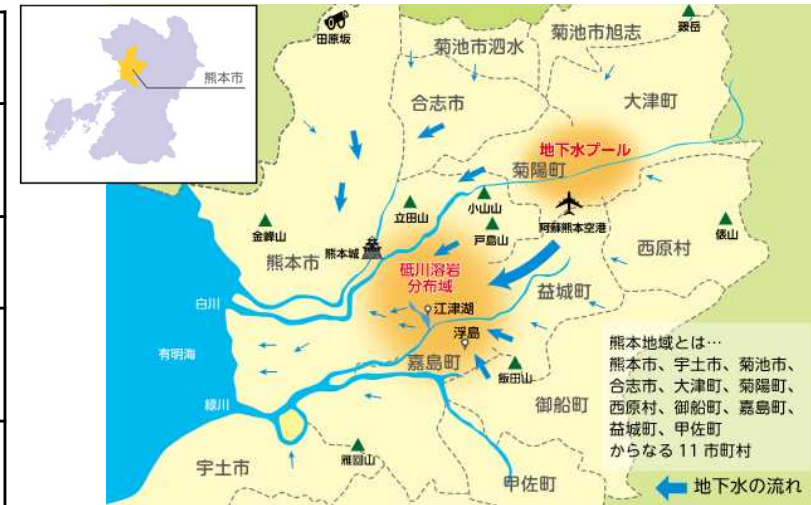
熊本市

田原坂
菊池市泗水
菊池市旭志
鞍岳
合志市
大津町
地下水プール
菊陽町
立田山
小山山
阿蘇熊本空港
金峰山
熊本城
戸島山
西原村
俵山
熊本市
砥川溶岩分布域
益城町
白川
江津湖
浮島
有明海
嘉島町
飯田山
御船町
緑川
雁回山
宇土市
甲佐町

熊本地域とは…
熊本市、宇土市、菊池市、合志市、大津町、菊陽町、西原村、御船町、嘉島町、益城町、甲佐町
からなる 11 市町村

地下水の流れ